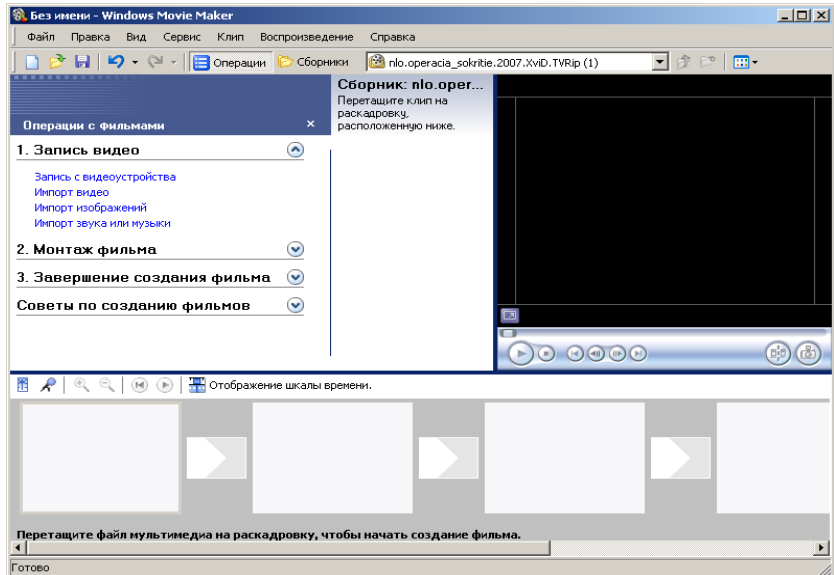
Без имени - Windows Movie Maker

Файл Правка Вид Сервис Клип Воспроизведение Справка

Операции Сборники nlo.operacia_sokritie.2007.XviD.TVRip (1)

Операции с фильмами ×

1. Запись видео

Запись с видеоустройства
Импорт видео
Импорт изображений
Импорт звука или музыки

2. Монтаж фильма

3. Завершение создания фильма

Советы по созданию фильмов

Сборник: nlo.oper...
Перетащите клип на раскадровку, расположенную ниже.

Отображение шкалы времени.

Перетащите файл мультимедиа на раскадровку, чтобы начать создание фильма.

Готово